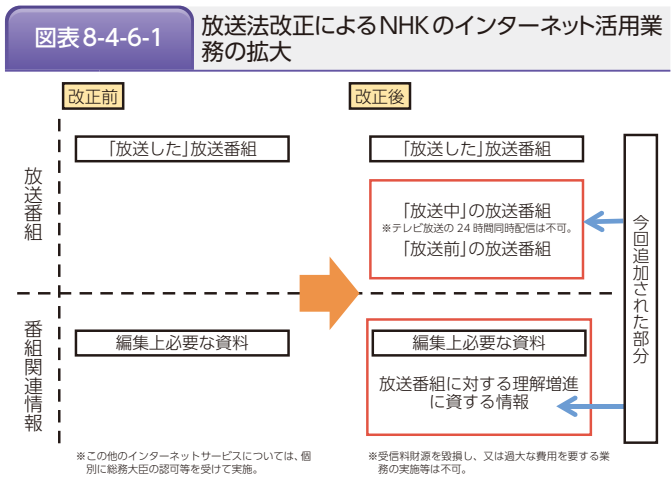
図表8-4-6-1 放送法改正によるNHKのインターネット活用業務の拡大

改正前

改正後

放送番組

「放送した」放送番組

「放送した」放送番組

「放送中」の放送番組
※テレビ放送の 24 時間同時配信は不可。
「放送前」の放送番組

今回追加された部分

番組関連情報

編集上必要な資料

編集上必要な資料

放送番組に対する理解増進に資する情報

※この他のインターネットサービスについては、個別に総務大臣の認可等を受けて実施。

※受信料財源を毀損し、又は過大な費用を要する業務の実施等は不可。